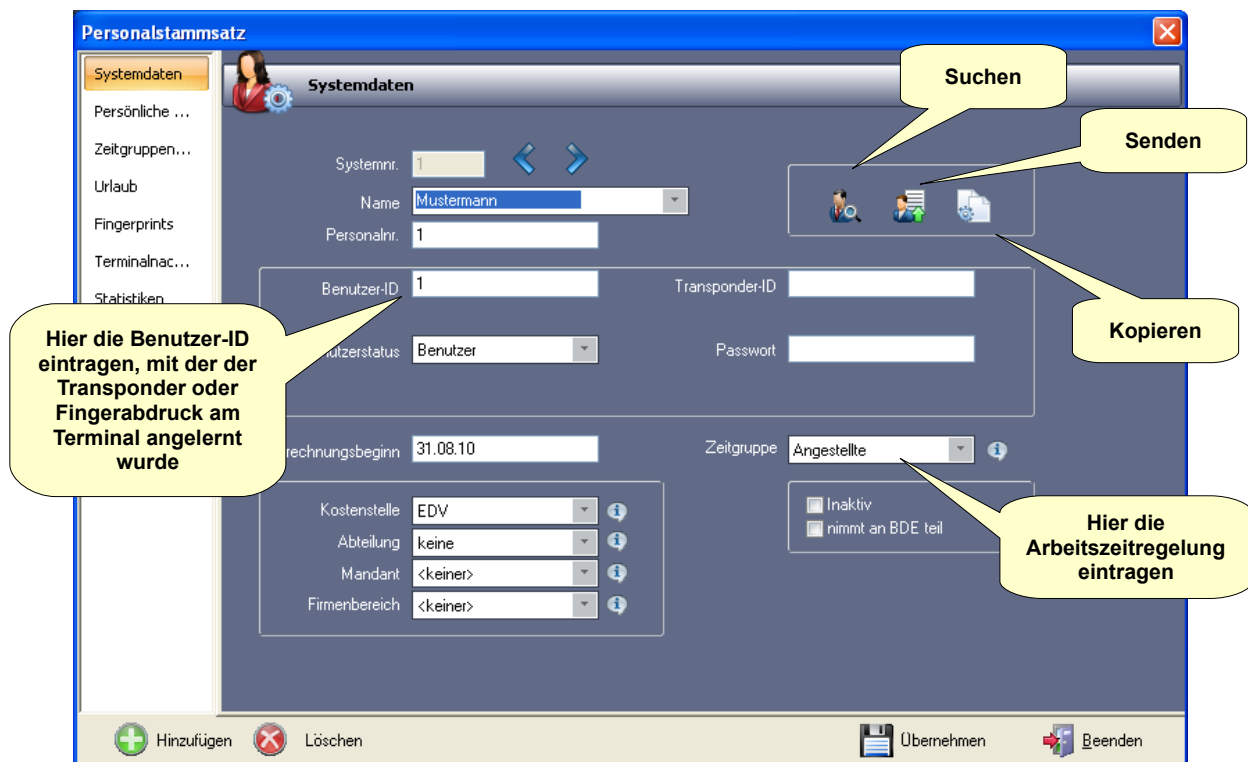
Personalstammsatz

Systemdaten
Persönliche ...
Zeitgruppen...
Urlaub
Fingerprints
Terminalnac...
Statistiken

Systemdaten

Suchen

Senden

Kopieren

Systemnr. 1
Name Mustermann
Personalnr. 1

Benutzer-ID 1
Transponder-ID
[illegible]utzerstatus Benutzer
Passwort

Hier die Benutzer-ID eintragen, mit der der Transponder oder Fingerabdruck am Terminal angelernt wurde

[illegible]rechnungsbeginn 31.08.10
Zeitgruppe Angestellte

Kostenstelle EDV
Abteilung keine
Mandant <keiner>
Firmenbereich <keiner>

Inaktiv
nimmt an BDE teil

Hier die Arbeitszeitregelung eintragen

Hinzufügen
Löschen
Übernehmen
Beenden